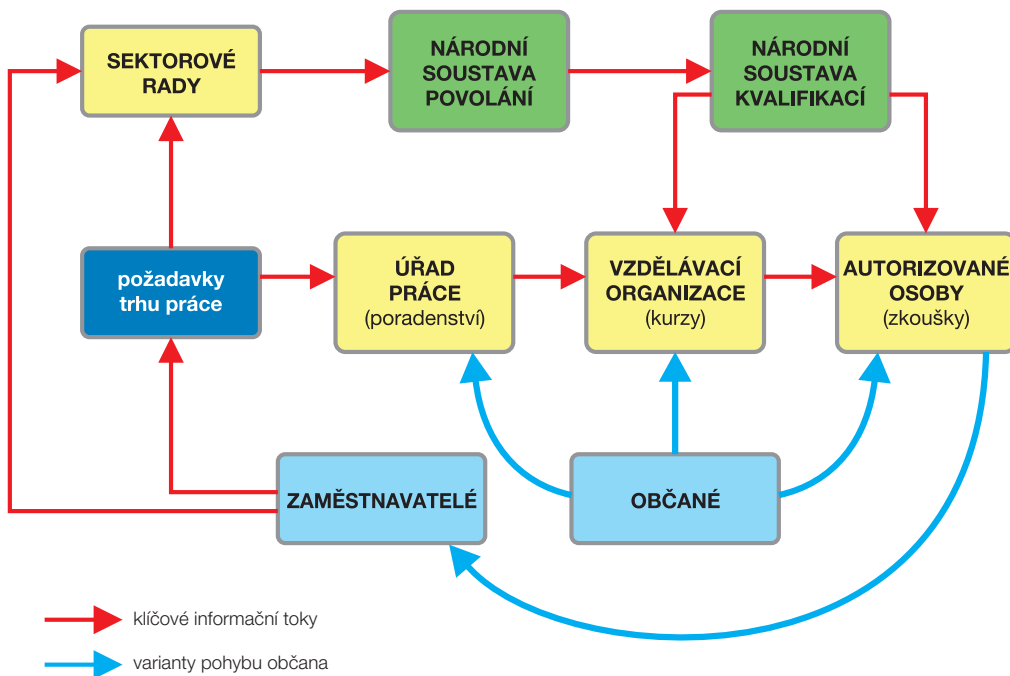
SEKTOROVÉ RADY

NÁRODNÍ SOUSTAVA POVOLÁNÍ

NÁRODNÍ SOUSTAVA KVALIFIKACÍ

požadavky trhu práce

ÚŘAD PRÁCE (poradenství)

VZDĚLÁVACÍ ORGANIZACE (kurzy)

AUTORIZOVANÉ OSOBY (zkoušky)

ZAMĚSTNAVATELÉ

OBČANÉ

klíčové informační toky

varianty pohybu občana